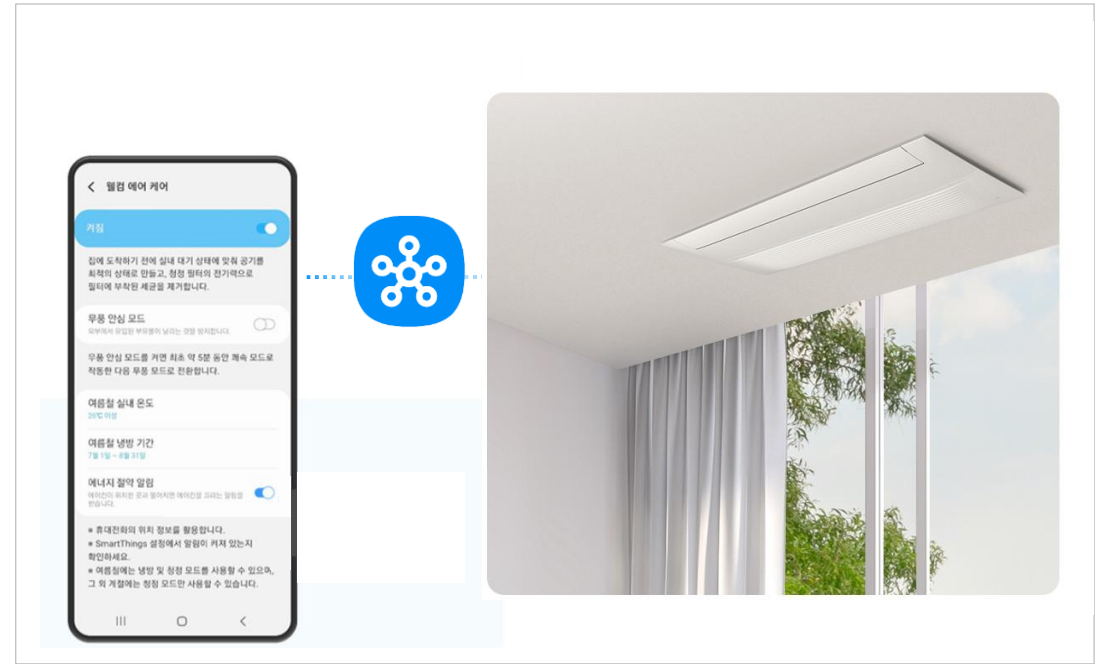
웰컴 에어 케어

켜짐

집에 도착하기 전에 실내 대기 상태에 맞춰 공기를 최적의 상태로 만들고, 청정 필터의 전기력으로 필터에 부착된 세균을 제거합니다.

무풍 안심 모드

외부에서 유입된 부유물이 날리는 것을 방지합니다.

무풍 안심 모드를 켜면 최초 약 5분 동안 계속 모드로 작동한 다음 무풍 모드로 전환합니다.

여름철 실내 온도

26℃ 이상

여름철 냉방 기간

7월 1일 ~ 8월 31일

에너지 절약 알림

에어컨이 위치한 곳과 멀어지면 에어컨을 끄라는 알림을 받습니다.

■ 휴대전화의 위치 정보를 활용합니다.
■ SmartThings 설정에서 알림이 켜져 있는지 확인하세요.
■ 여름철에는 냉방 및 청정 모드를 사용할 수 있으며, 그 외 계절에는 청정 모드만 사용할 수 있습니다.